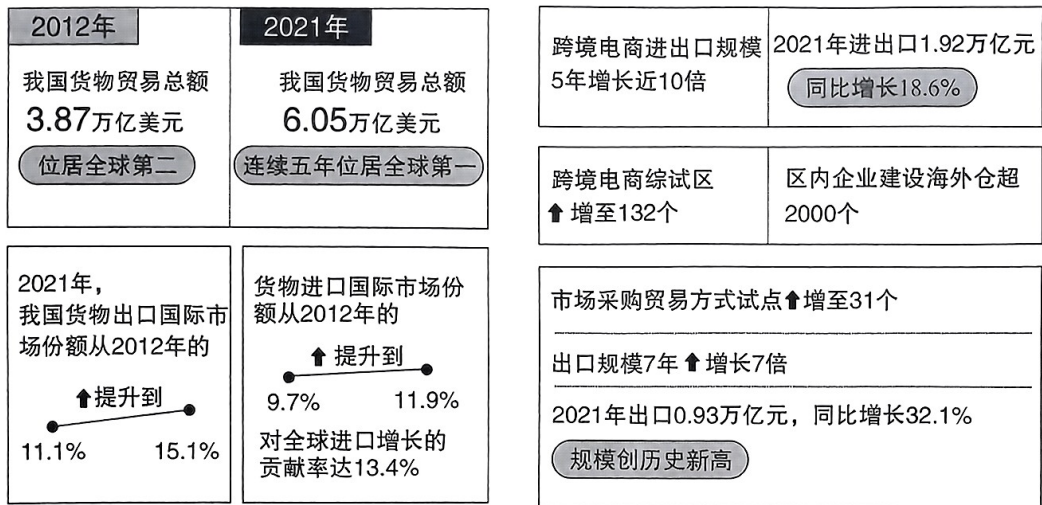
2012年

我国货物贸易总额

3.87万亿美元

位居全球第二

2021年

我国货物贸易总额

6.05万亿美元

连续五年位居全球第一

2021年，我国货物出口国际市场份额从2012年的

⬆提升到

11.1%　15.1%

货物进口国际市场份额从2012年的

⬆提升到

9.7%　11.9%

对全球进口增长的贡献率达13.4%

| 跨境电商进出口规模5年增长近10倍 | 2021年进出口1.92万亿元 同比增长18.6% |
|---|---|

| 跨境电商综试区 ⬆增至132个 | 区内企业建设海外仓超2000个 |
|---|---|

市场采购贸易方式试点⬆增至31个

出口规模7年⬆增长7倍

2021年出口0.93万亿元，同比增长32.1%

规模创历史新高